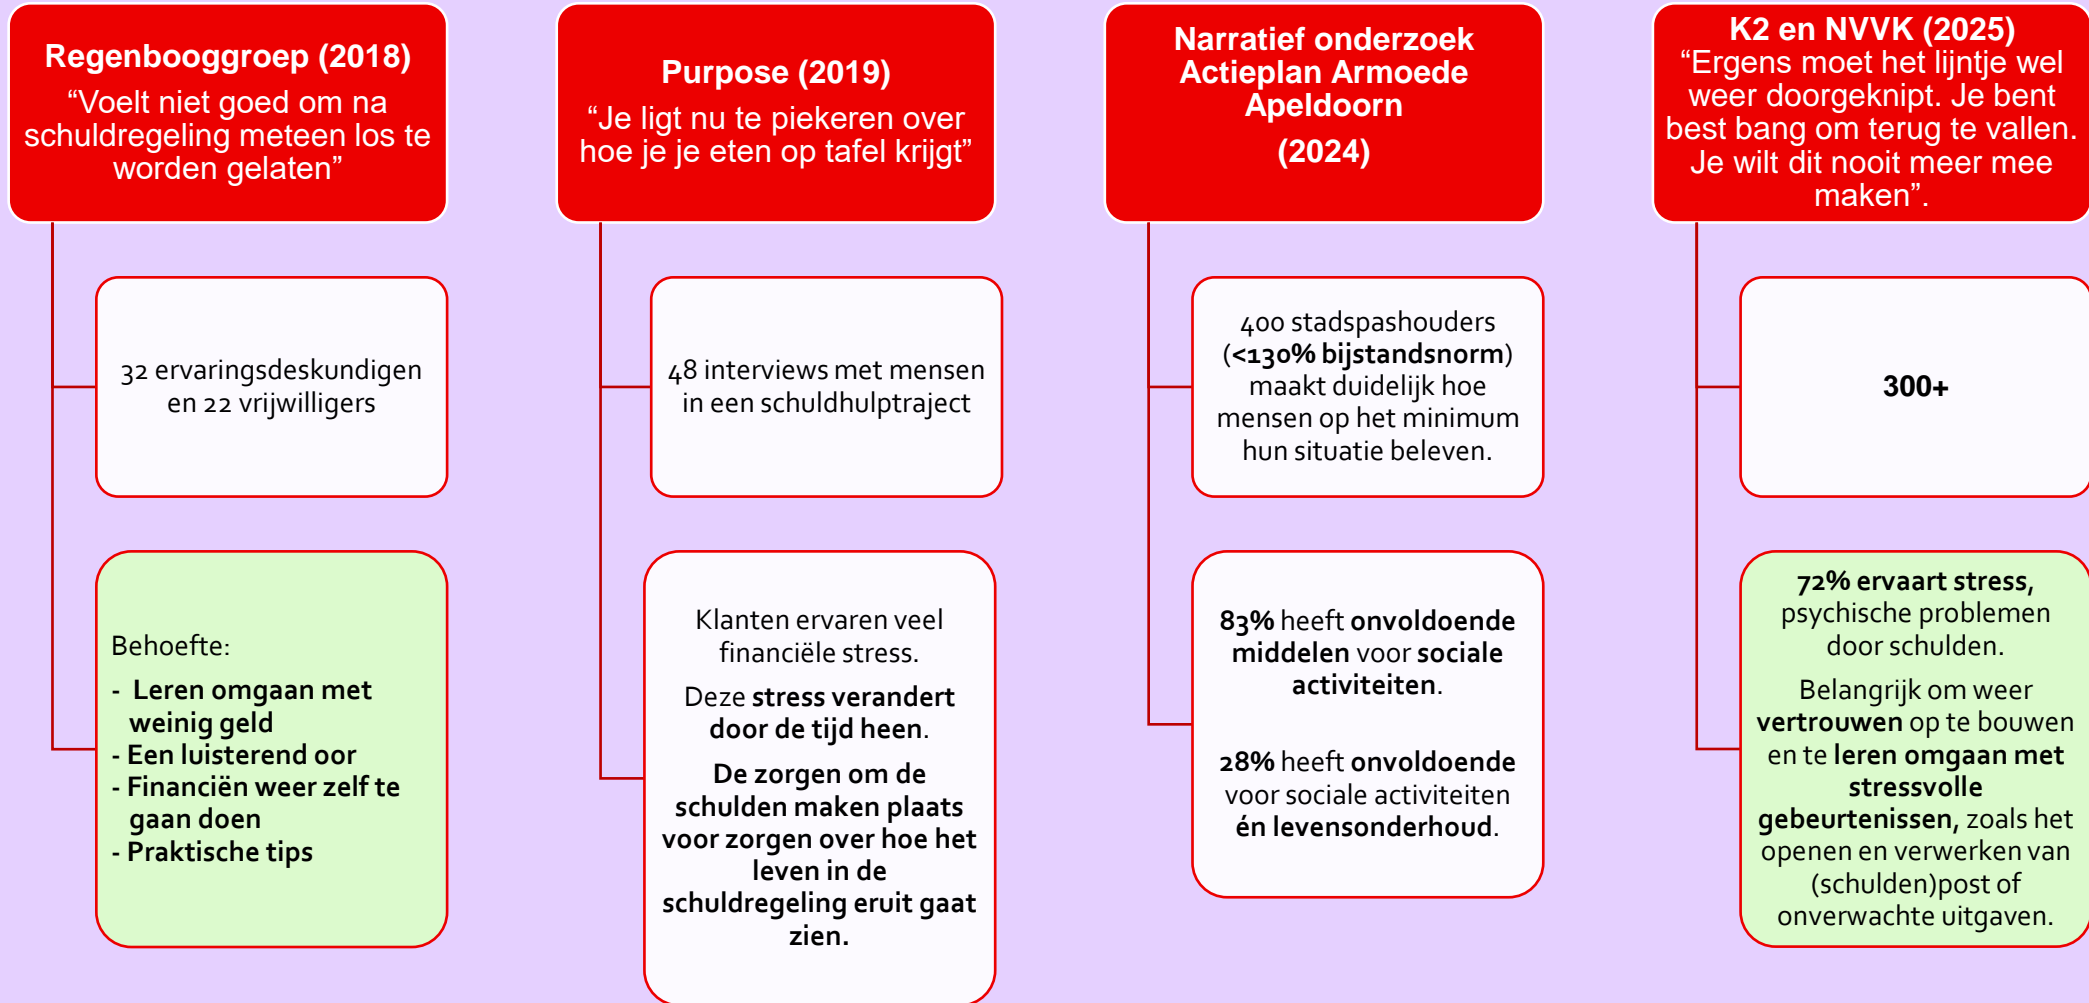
Regenbooggroep (2018)
“Voelt niet goed om na schuldregeling meteen los te worden gelaten”

32 ervaringsdeskundigen en 22 vrijwilligers

Behoefte:
- Leren omgaan met weinig geld
- Een luisterend oor
- Financiën weer zelf te gaan doen
- Praktische tips

Purpose (2019)
“Je ligt nu te piekeren over hoe je je eten op tafel krijgt”

48 interviews met mensen in een schuldhulptraject

Klanten ervaren veel financiële stress.

Deze stress verandert door de tijd heen.

De zorgen om de schulden maken plaats voor zorgen over hoe het leven in de schuldregeling eruit gaat zien.

Narratief onderzoek Actieplan Armoede Apeldoorn (2024)

400 stadspashouders (<130% bijstandsnorm) maakt duidelijk hoe mensen op het minimum hun situatie beleven.

83% heeft onvoldoende middelen voor sociale activiteiten.

28% heeft onvoldoende voor sociale activiteiten én levensonderhoud.

K2 en NVVK (2025)
“Ergens moet het lijntje wel weer doorgeknipt. Je bent best bang om terug te vallen. Je wilt dit nooit meer mee maken”.

300+

72% ervaart stress, psychische problemen door schulden.

Belangrijk om weer vertrouwen op te bouwen en te leren omgaan met stressvolle gebeurtenissen, zoals het openen en verwerken van (schulden)post of onverwachte uitgaven.